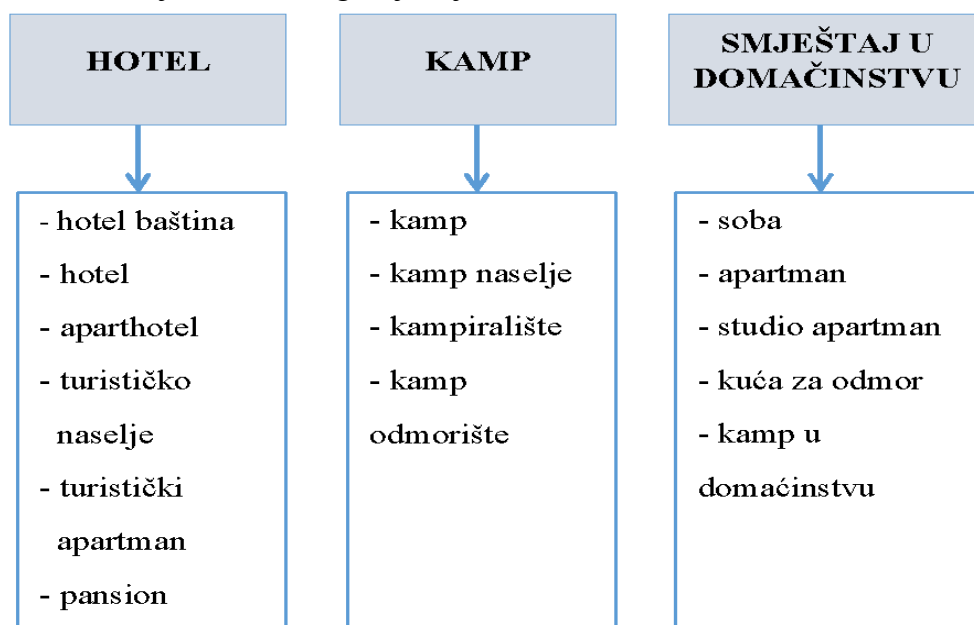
HOTEL

- hotel baština
- hotel
- aparthotel
- turističko naselje
- turistički apartman
- pansion

KAMP

- kamp
- kamp naselje
- kampiralište
- kamp odmorište

SMJEŠTAJ U DOMAČINSTVU

- soba
- apartman
- studio apartman
- kuća za odmor
- kamp u domaćinstvu